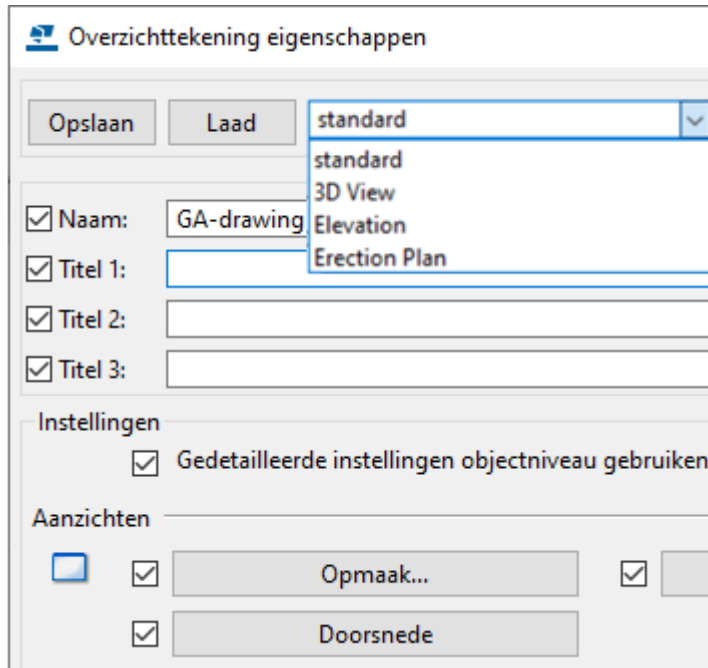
Overzichttekening eigenschappen

Opslaan
Laad
standard

standard
3D View
Elevation
Erection Plan

Naam:
GA-drawing
Titel 1:
Titel 2:
Titel 3:

Instellingen
Gedetailleerde instellingen objectniveau gebruiken

Aanzichten
Opmaak...
Doorsnede